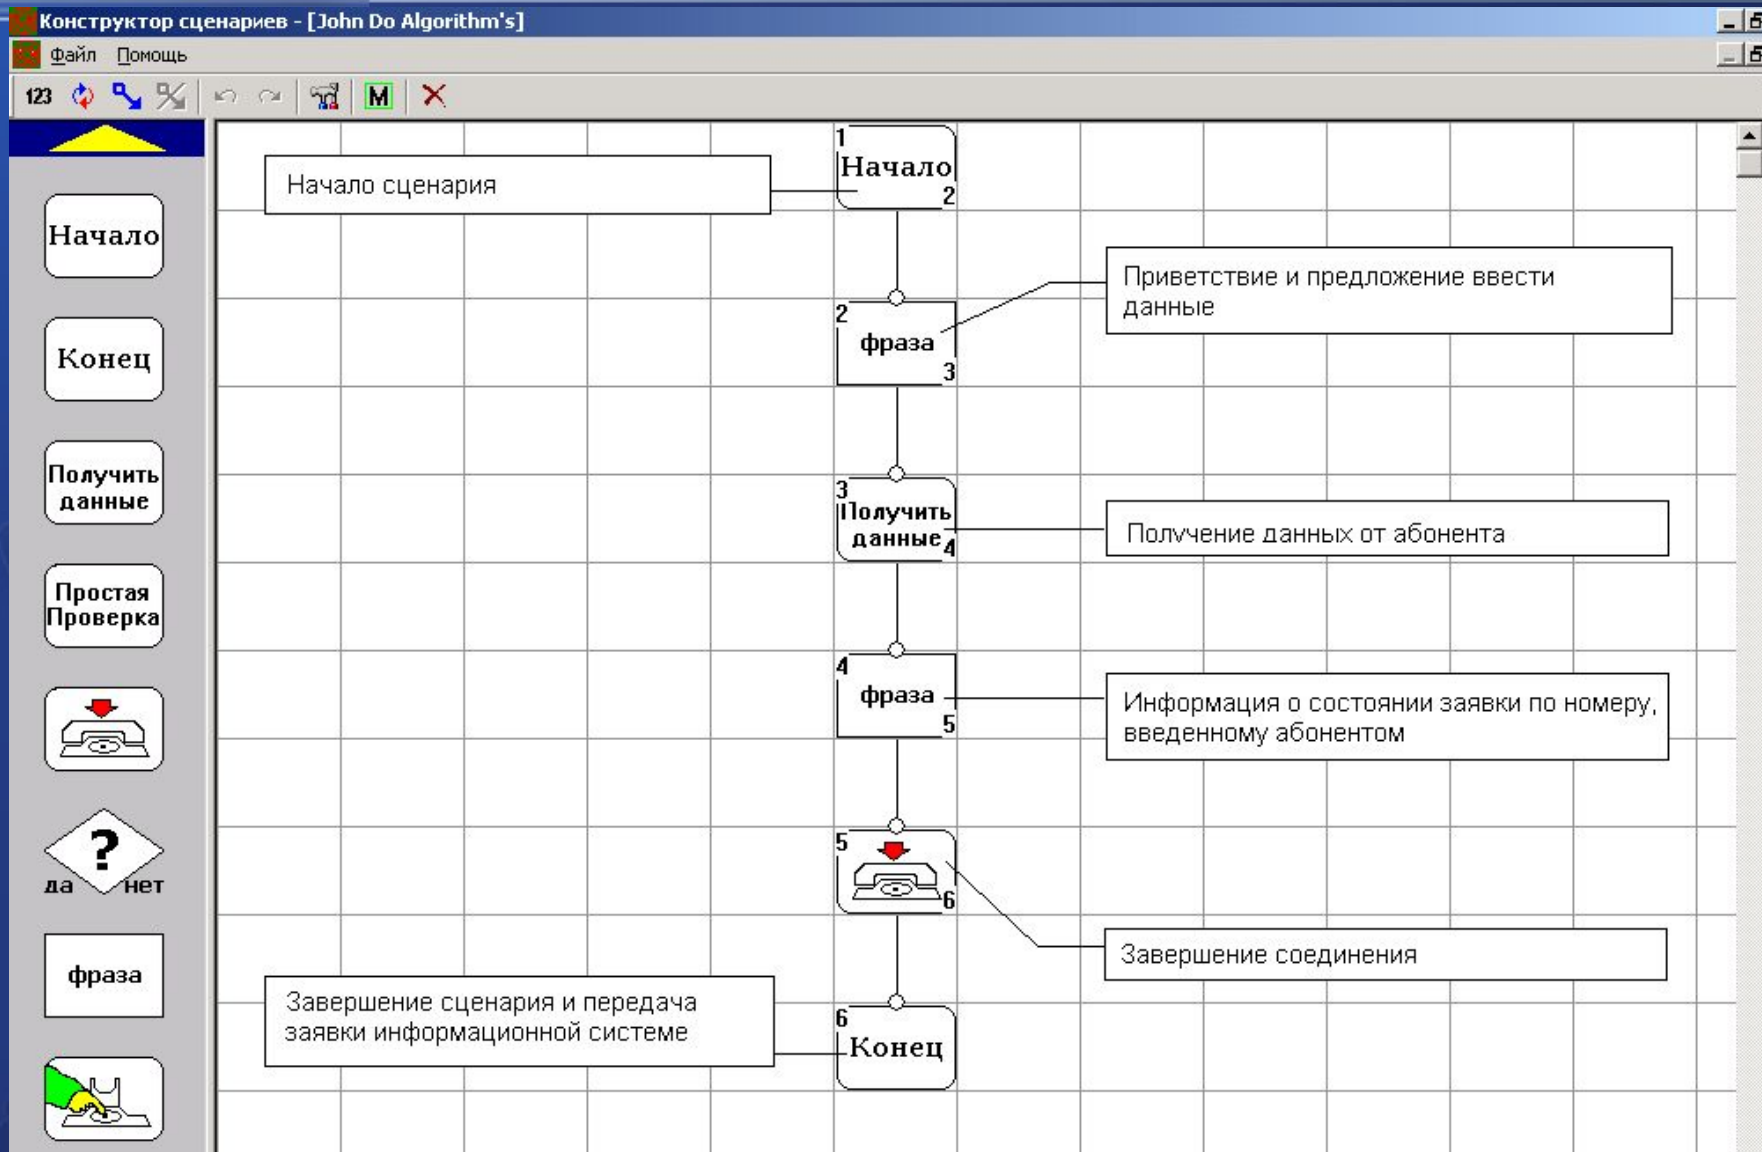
Конструктор сценариев - [John Do Algorithm's]

Файл Помощь

123 M

Начало

Конец

Получить данные

Простая Проверка

? да нет

фраза

Начало сценария

1 Начало 2

Приветствие и предложение ввести данные

2 фраза 3

3 Получить данные 4

Получение данных от абонента

4 фраза 5

Информация о состоянии заявки по номеру, введенному абонентом

5 6

Завершение соединения

Завершение сценария и передача заявки информационной системе

6 Конец